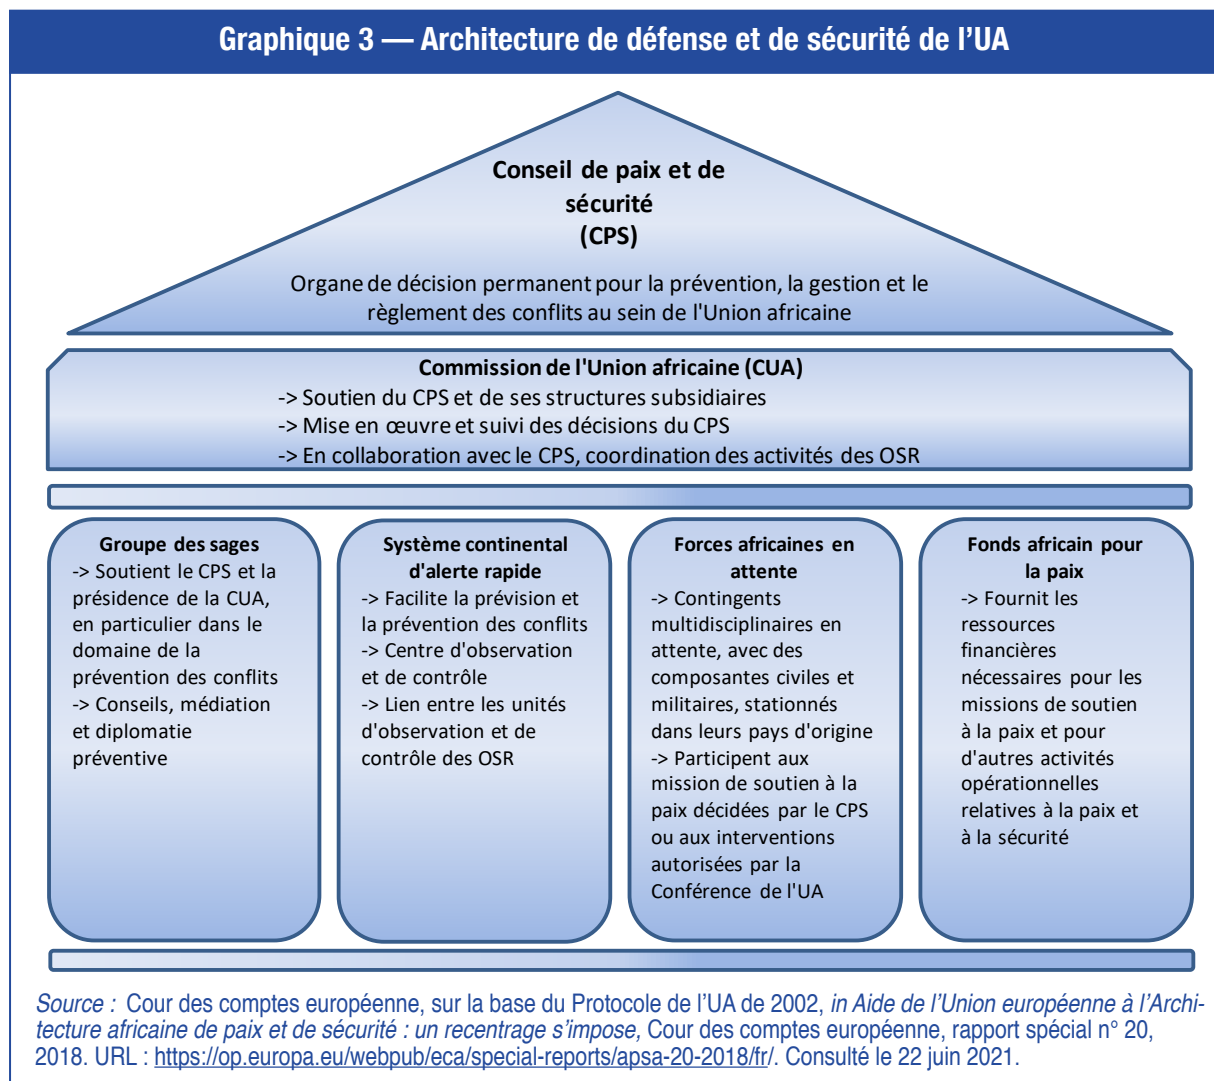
Graphique 3 — Architecture de défense et de sécurité de l'UA

Conseil de paix et de sécurité (CPS)

Organe de décision permanent pour la prévention, la gestion et le règlement des conflits au sein de l'Union africaine

Commission de l'Union africaine (CUA)
-> Soutien du CPS et de ses structures subsidiaires
-> Mise en œuvre et suivi des décisions du CPS
-> En collaboration avec le CPS, coordination des activités des OSR

Groupe des sages
-> Soutient le CPS et la présidence de la CUA, en particulier dans le domaine de la prévention des conflits
-> Conseils, médiation et diplomatie préventive

Système continental d'alerte rapide
-> Facilite la prévision et la prévention des conflits
-> Centre d'observation et de contrôle
-> Lien entre les unités d'observation et de contrôle des OSR

Forces africaines en attente
-> Contingents multidisciplinaires en attente, avec des composantes civiles et militaires, stationnés dans leurs pays d'origine
-> Participent aux mission de soutien à la paix décidées par le CPS ou aux interventions autorisées par la Conférence de l'UA

Fonds africain pour la paix
-> Fournit les ressources financières nécessaires pour les missions de soutien à la paix et pour d'autres activités opérationnelles relatives à la paix et à la sécurité

Source : Cour des comptes européenne, sur la base du Protocole de l'UA de 2002, in Aide de l'Union européenne à l'Architecture africaine de paix et de sécurité : un recentrage s'impose, Cour des comptes européenne, rapport spécial n° 20, 2018. URL : https://op.europa.eu/webpub/eca/special-reports/apsa-20-2018/fr/. Consulté le 22 juin 2021.